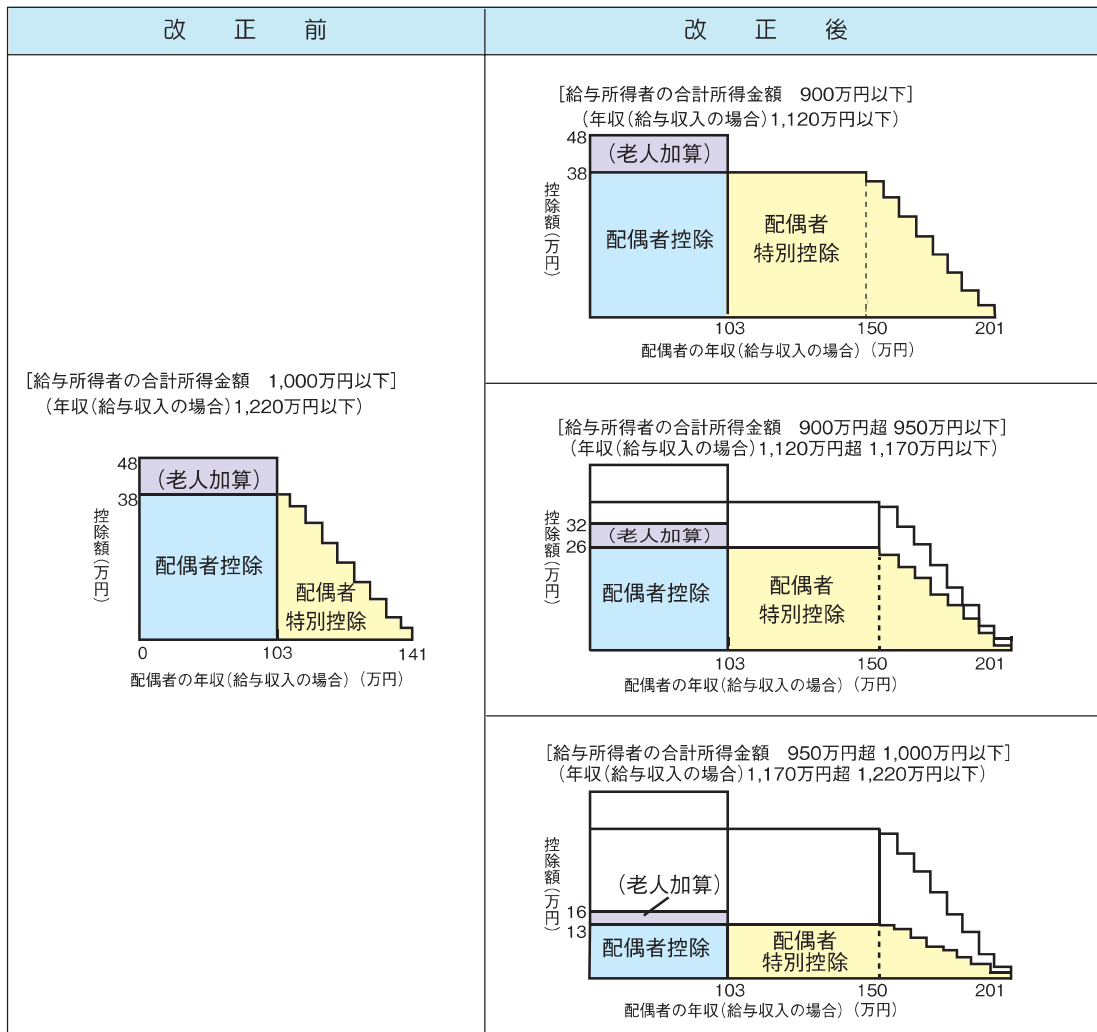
| 改　正　前 | 改　正　後 |
|---|---|

［給与所得者の合計所得金額　1,000万円以下］
（年収（給与収入の場合）1,220万円以下）

48
38
控除額（万円）
（老人加算）
配偶者控除
配偶者特別控除
0
103
141
配偶者の年収（給与収入の場合）（万円）

［給与所得者の合計所得金額　900万円以下］
（年収（給与収入の場合）1,120万円以下）

48
38
控除額（万円）
（老人加算）
配偶者控除
配偶者特別控除
103
150
201
配偶者の年収（給与収入の場合）（万円）

［給与所得者の合計所得金額　900万円超 950万円以下］
（年収（給与収入の場合）1,120万円超 1,170万円以下）

32
26
控除額（万円）
（老人加算）
配偶者控除
配偶者特別控除
103
150
201
配偶者の年収（給与収入の場合）（万円）

［給与所得者の合計所得金額　950万円超 1,000万円以下］
（年収（給与収入の場合）1,170万円超 1,220万円以下）

控除額（万円）
（老人加算）
16
13
配偶者控除
配偶者特別控除
103
150
201
配偶者の年収（給与収入の場合）（万円）